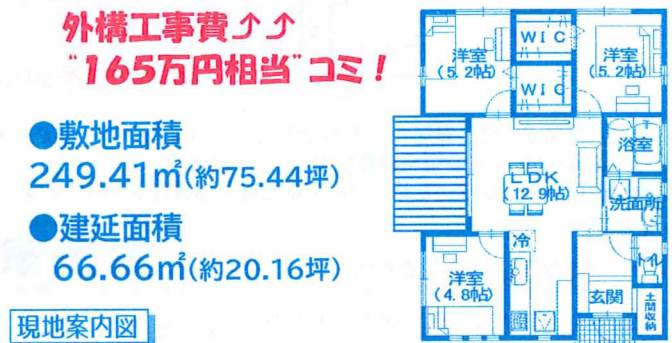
外構工事費↑↑
"165万円相当"コミ！

●敷地面積
249.41㎡(約75.44坪)

●建延面積
66.66㎡(約20.16坪)

現地案内図

洋室
(5.2帖)

WIC

洋室
(5.2帖)

WIC

浴室

LDK
(12.9帖)

洗面所

冷

洋室
(4.8帖)

玄関

土間収納